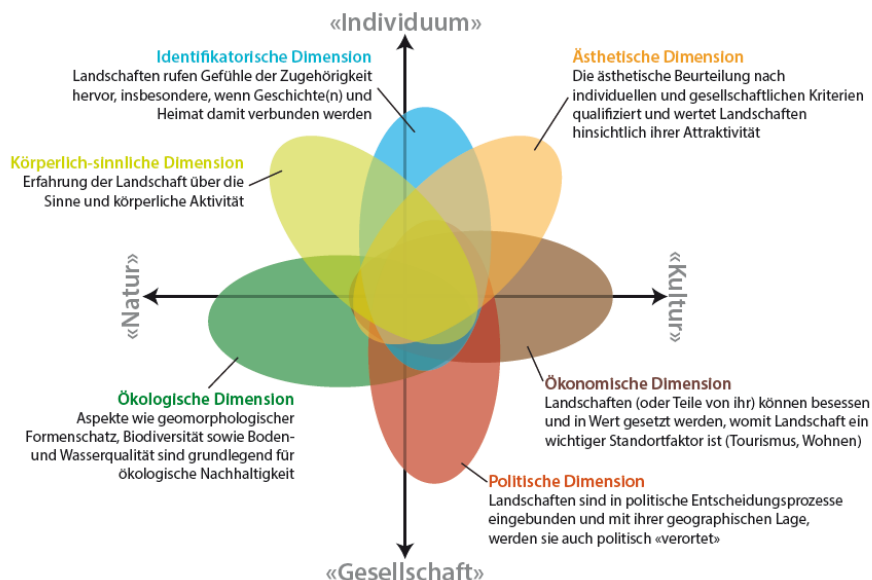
«Individuum»

Identifikatorische Dimension
Landschaften rufen Gefühle der Zugehörigkeit hervor, insbesondere, wenn Geschichte(n) und Heimat damit verbunden werden

Ästhetische Dimension
Die ästhetische Beurteilung nach individuellen und gesellschaftlichen Kriterien qualifiziert und wertet Landschaften hinsichtlich ihrer Attraktivität

Körperlich-sinnliche Dimension
Erfahrung der Landschaft über die Sinne und körperliche Aktivität

«Natur»

«Kultur»

Ökologische Dimension
Aspekte wie geomorphologischer Formenschatz, Biodiversität sowie Boden- und Wasserqualität sind grundlegend für ökologische Nachhaltigkeit

Ökonomische Dimension
Landschaften (oder Teile von ihr) können besessen und in Wert gesetzt werden, womit Landschaft ein wichtiger Standortfaktor ist (Tourismus, Wohnen)

Politische Dimension
Landschaften sind in politische Entscheidungsprozesse eingebunden und mit ihrer geographischen Lage, werden sie auch politisch «verortet»

«Gesellschaft»